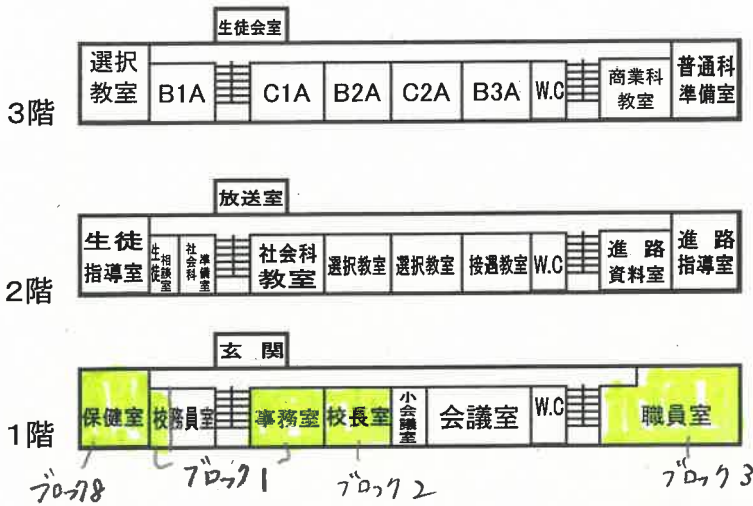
生徒会室

選択教室
B1A
C1A
B2A
C2A
B3A
W.C
商業科教室
普通科準備室
3階

放送室

生徒指導室
生徒相談室
社会科準備室
社会科教室
選択教室
選択教室
接遇教室
W.C
進路資料室
進路指導室
2階

玄関

保健室
校務員室
事務室
校長室
小会議室
会議室
W.C
職員室
1階

ブロック8
ブロック1
ブロック2
ブロック3